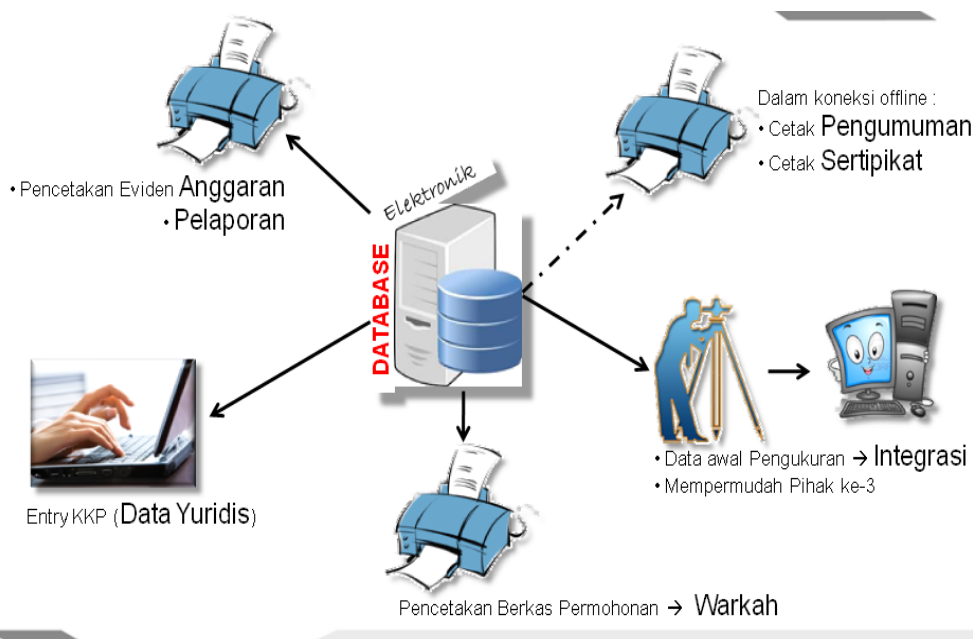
• Pencetakan Eviden Anggaran
• Pelaporan

Elektronik

DATABASE

Dalam koneksi offline :
• Cetak Pengumuman
• Cetak Sertipikat

Entry KKP (Data Yuridis)

• Data awal Pengukuran → Integrasi
• Mempermudah Pihak ke-3

Pencetakan Berkas Permohonan → Warkah